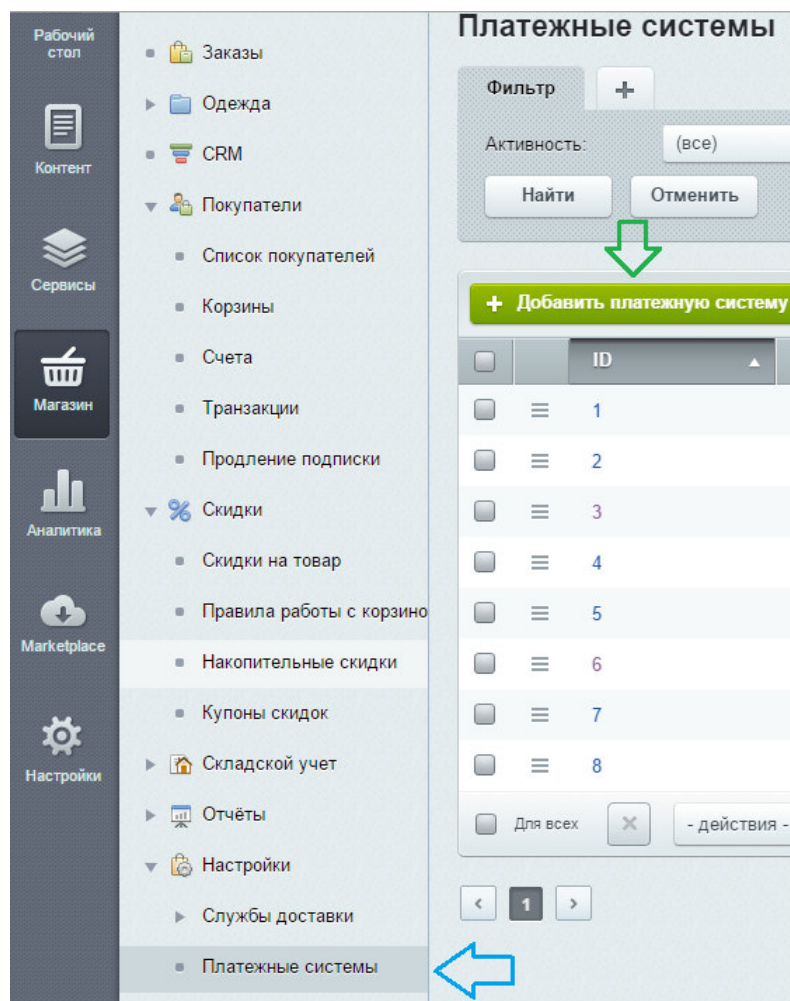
Рабочий стол

Контент

Сервисы

Магазин

Аналитика

Marketplace

Настройки

Заказы

Одежда

CRM

Покупатели

Список покупателей

Корзины

Счета

Транзакции

Продление подписки

Скидки

Скидки на товар

Правила работы с корзино

Накопительные скидки

Купоны скидок

Складской учет

Отчёты

Настройки

Службы доставки

Платежные системы

Платежные системы

Фильтр

+

Активность:

(все)

Найти

Отменить

+ Добавить платежную систему

| | | ID |
|---|---|---|
| | | 1 |
| | | 2 |
| | | 3 |
| | | 4 |
| | | 5 |
| | | 6 |
| | | 7 |
| | | 8 |

Для всех

- действия -

1